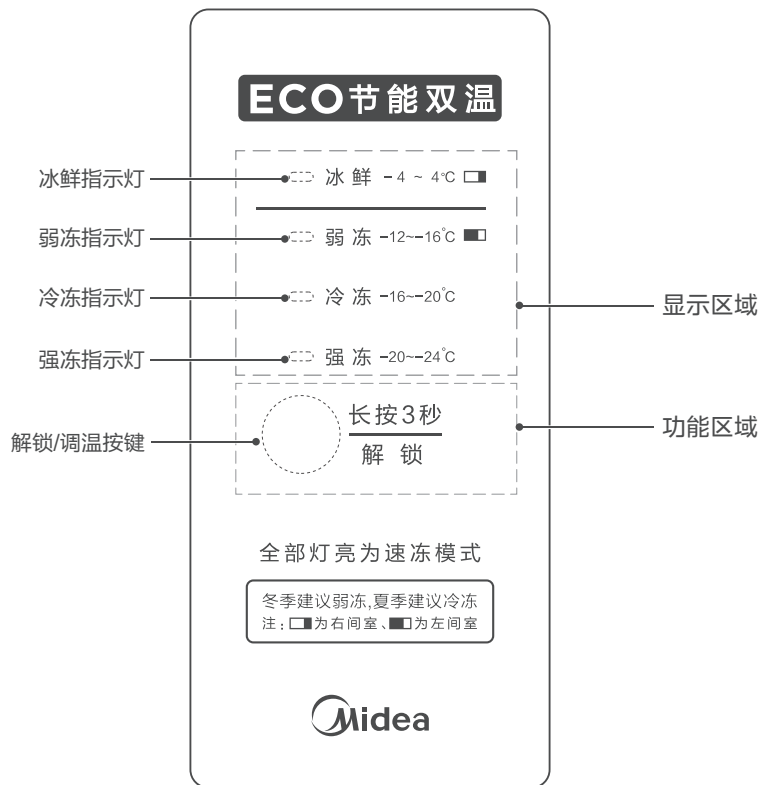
ECO节能双温

冰鲜指示灯

冰鲜 -4 ~ 4°C

弱冻指示灯

弱冻 -12~-16°C

冷冻指示灯

冷冻 -16~-20°C

显示区域

强冻指示灯

强冻 -20~-24°C

解锁/调温按键

长按3秒

解锁

功能区域

全部灯亮为速冻模式

冬季建议弱冻,夏季建议冷冻
注：为右间室、为左间室

Midea